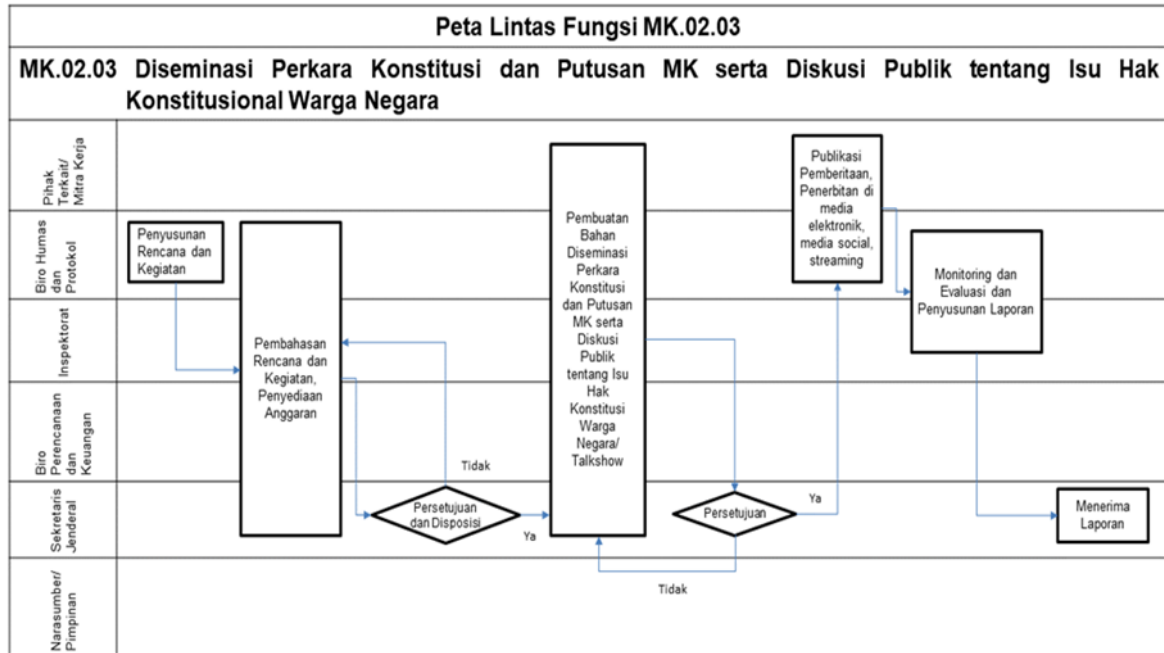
Peta Lintas Fungsi MK.02.03

MK.02.03 Diseminasi Perkara Konstitusi dan Putusan MK serta Diskusi Publik tentang Isu Hak Konstitusional Warga Negara

Pihak Terkait/ Mitra Kerja

Biro Humas dan Protokol

Inspektorat

Biro Perencanaan dan Keuangan

Sekretaris Jenderal

Narasumber/ Pimpinan

Penyusunan Rencana dan Kegiatan

Pembahasan Rencana dan Kegiatan, Penyediaan Anggaran

Tidak

Persetujuan dan Disposisi

Ya

Pembuatan Bahan Diseminasi Perkara Konstitusi dan Putusan MK serta Diskusi Publik tentang Isu Hak Konstitusi Warga Negara/ Talkshow

Persetujuan

Ya

Tidak

Publikasi Pemberitaan, Penerbitan di media elektronik, media social, streaming

Monitoring dan Evaluasi dan Penyusunan Laporan

Menerima Laporan